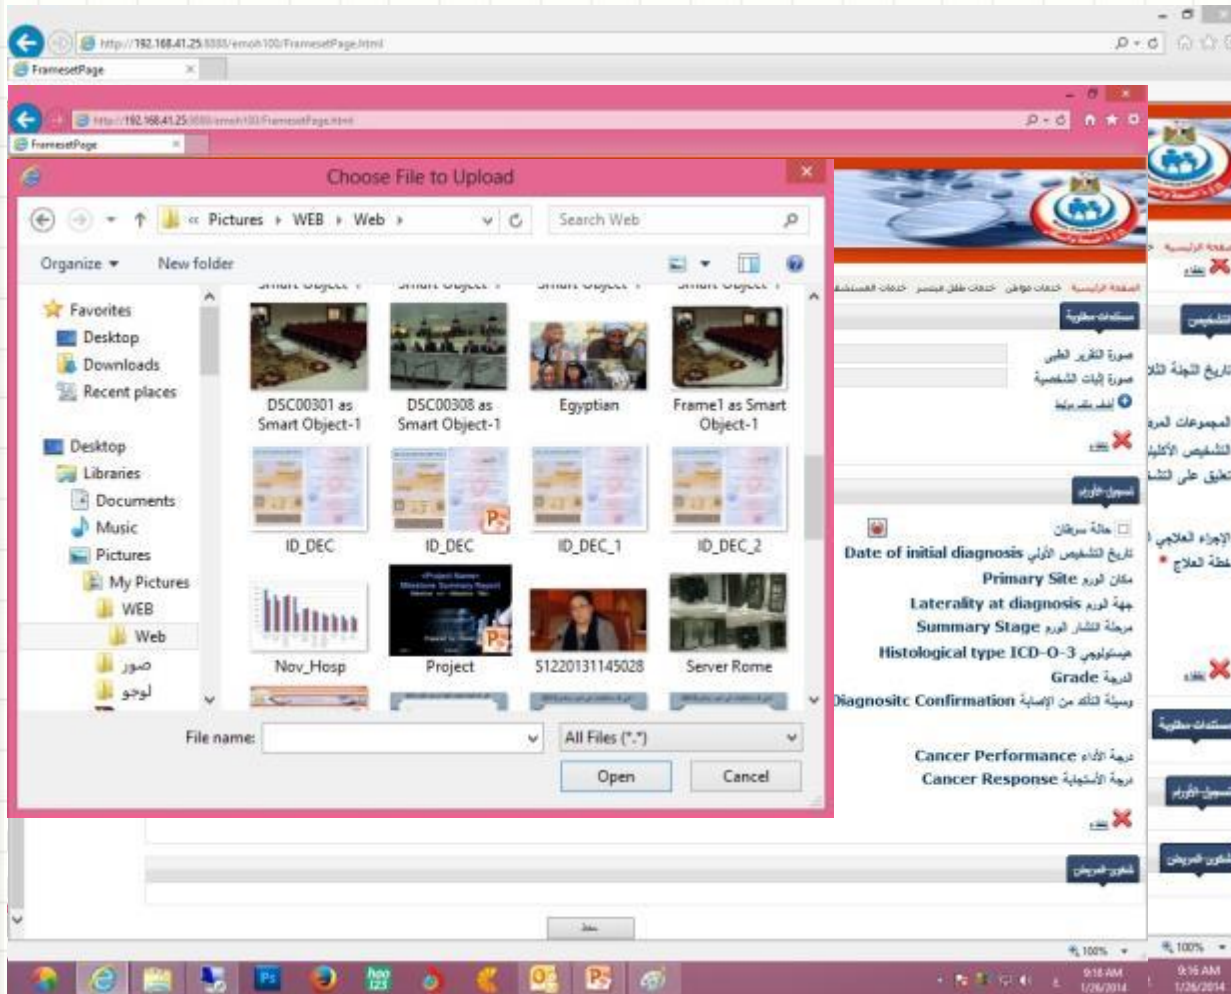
http://192.168.41.25:8888/emoh100/FramesetPage.html

FramesetPage

http://192.168.41.25:8888/emoh100/FramesetPage.html

FramesetPage

Choose File to Upload

« Pictures › WEB › Web ›

Search Web

Organize ▾ New folder

Favorites
Desktop
Downloads
Recent places

Desktop
Libraries
Documents
Music
Pictures
My Pictures
WEB
Web
صور
لوجو

DSC00301 as Smart Object-1
DSC00308 as Smart Object-1
Egyptian
Frame1 as Smart Object-1
ID_DEC
ID_DEC
ID_DEC_1
ID_DEC_2
Nov_Hosp
Project
S1220131145028
Server Rome

File name:
All Files (*.*)
Open
Cancel

مستندات مطلوبة
صورة التقرير الطبي
صورة إثبات الشخصية
إلغاء

تسجيل الأورام
حالة سرطان
Date of initial diagnosis تاريخ التشخيص الأولي
Primary Site مكان الورم
Laterality at diagnosis جهة الورم
Summary Stage مرحلة انتشار الورم
Histological type ICD-O-3 هيستولوجي
Grade الدرجة
Diagnositc Confirmation وسيلة التأكد من الإصابة
Cancer Performance درجة الأداء
Cancer Response درجة الأستجابة
إلغاء

شئون المريض

إلغاء
التشخيص
تاريخ اللجنة
المجموعات المر
التشخيص الأكلين
تعليق على التش
الإجراء العلاجي
خطة العلاج
إلغاء
مستندات مطلوبة
تسجيل الأورام
شئون المريض

100%
100%
9:16 AM 1/26/2014
9:16 AM 1/26/2014